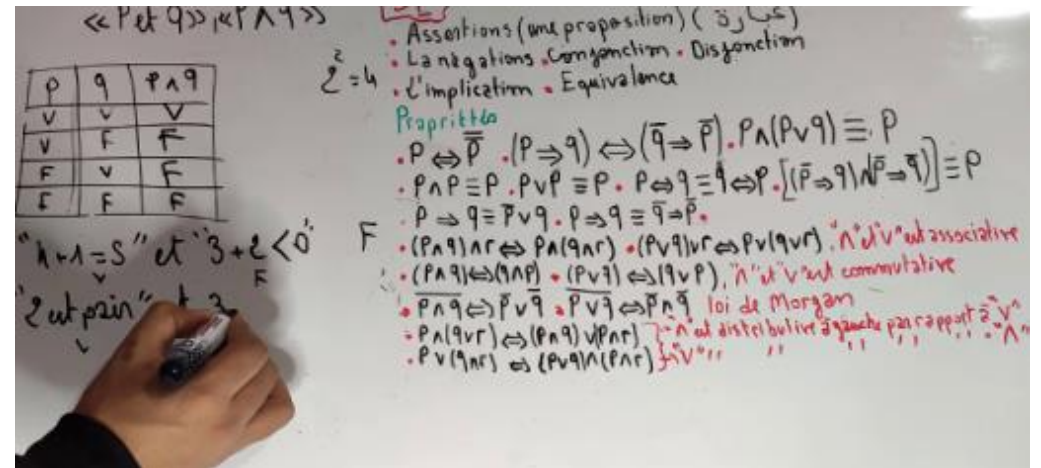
«P et q» , «P ∧ q»

| P | q | P∧q |
|---|---|---|
| V | V | V |
| V | F | F |
| F | V | F |
| F | F | F |

"$4+1=5$" et "$3+2<0$"
V F

"2 est pair" et 3 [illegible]
V

$2^2=4$

F

• Assertions (une proposition) ( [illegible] )
• La négations • Conjonction • Disjonction
• L'implication • Equivalence

Propriétés
• $P \Leftrightarrow \overline{\overline{P}}$ • $(P \Rightarrow q) \Leftrightarrow (\overline{q} \Rightarrow \overline{P})$ • $P \wedge (P \vee q) \equiv P$
• $P \wedge P \equiv P$ • $P \vee P \equiv P$ • $P \Leftrightarrow q \equiv q \Leftrightarrow P$ • $[(\overline{P} \Rightarrow q) \wedge (\overline{P} \Rightarrow \overline{q})] \equiv P$
• $P \Rightarrow q \equiv \overline{P} \vee q$ • $P \Rightarrow q \equiv \overline{q} \Rightarrow \overline{P}$ •
• $(P \wedge q) \wedge r \Leftrightarrow P \wedge (q \wedge r)$ • $(P \vee q) \vee r \Leftrightarrow P \vee (q \vee r)$ "∧" et "∨" est associative
• $(P \wedge q) \Leftrightarrow (q \wedge P)$ • $(P \vee q) \Leftrightarrow (q \vee P)$ "∧" et "∨" est commutative
• $\overline{P \wedge q} \Leftrightarrow \overline{P} \vee \overline{q}$ • $\overline{P \vee q} \Leftrightarrow \overline{P} \wedge \overline{q}$ loi de Morgan
• $P \wedge (q \vee r) \Leftrightarrow (P \wedge q) \vee (P \wedge r)$ } "∧" est distributive à gauche par rapport à "∨"
• $P \vee (q \wedge r) \Leftrightarrow (P \vee q) \wedge (P \wedge r)$ } "∨" " " " " "∧"